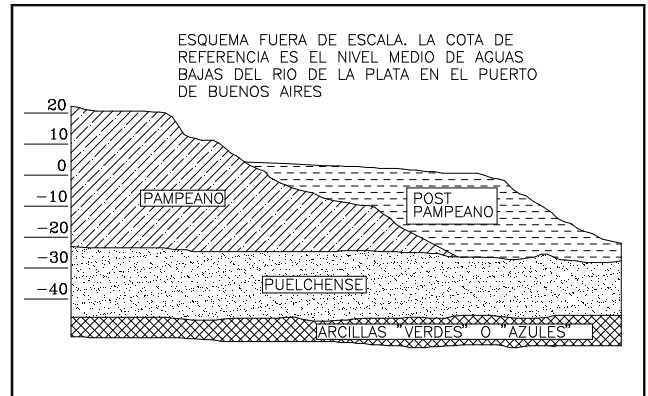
ESQUEMA FUERA DE ESCALA. LA COTA DE REFERENCIA ES EL NIVEL MEDIO DE AGUAS BAJAS DEL RIO DE LA PLATA EN EL PUERTO DE BUENOS AIRES

20
10
0
−10
−20
−30
−40

PAMPEANO

POST PAMPEANO

PUELCHENSE

ARCILLAS "VERDES" O "AZULES"